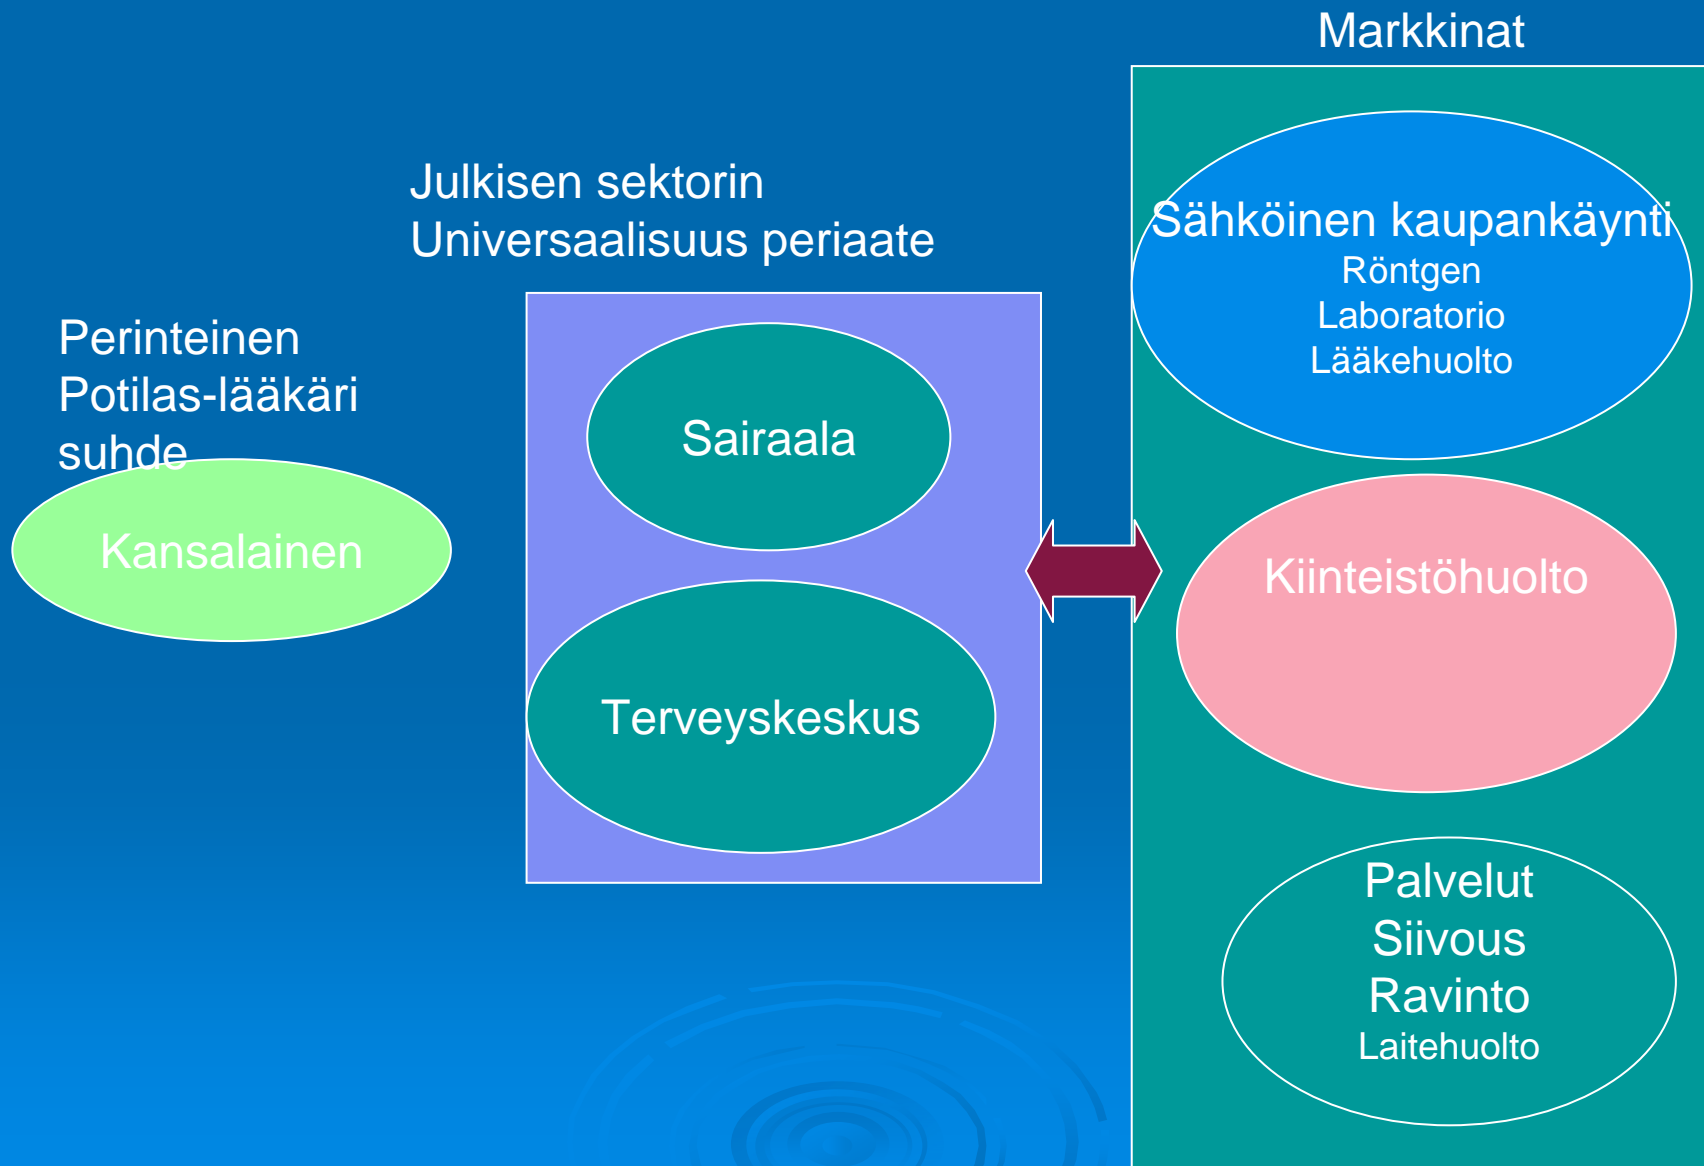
Markkinat

Julkisen sektorin
Universaalisuus periaate

Perinteinen
Potilas-lääkäri
suhde

Kansalainen

Sairaala

Terveyskeskus

Sähköinen kaupankäynti
Röntgen
Laboratorio
Lääkehuolto

Kiinteistöhuolto

Palvelut
Siivous
Ravinto
Laitehuolto